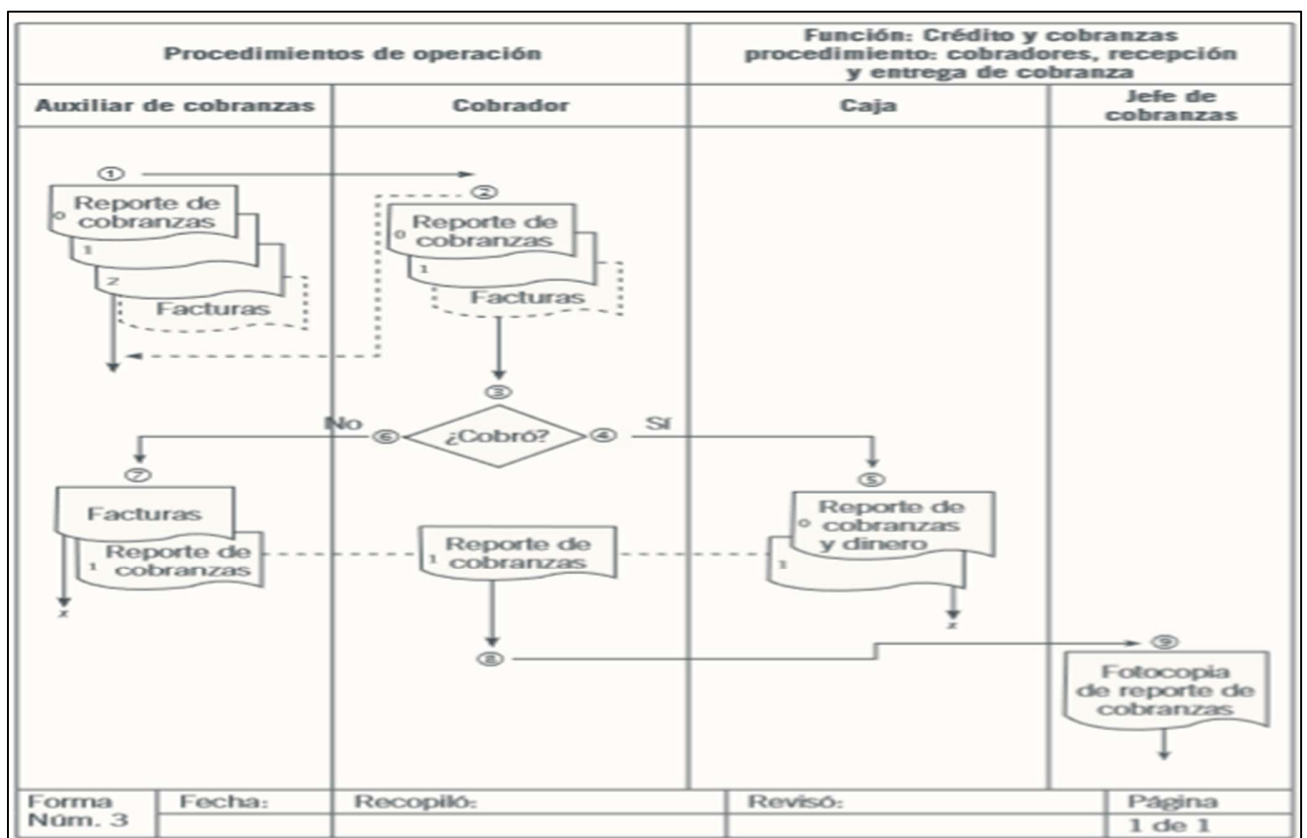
Procedimientos de operación

Función: Crédito y cobranzas procedimiento: cobradores, recepción y entrega de cobranza

Auxiliar de cobranzas

Cobrador

Caja

Jefe de cobranzas

①

0 Reporte de cobranzas

1

2

Facturas

②

0 Reporte de cobranzas

1

Facturas

③

No ⑥ ¿Cobró? ④ Sí

⑦

Facturas

1 Reporte de cobranzas

z

1 Reporte de cobranzas

⑤

0 Reporte de cobranzas y dinero

1

z

⑧

⑨

Fotocopia de reporte de cobranzas

| Forma Núm. 3 | Fecha: | Recopiló: | Revisó: | Página |
|---|---|---|---|---|
| | | | | 1 de 1 |